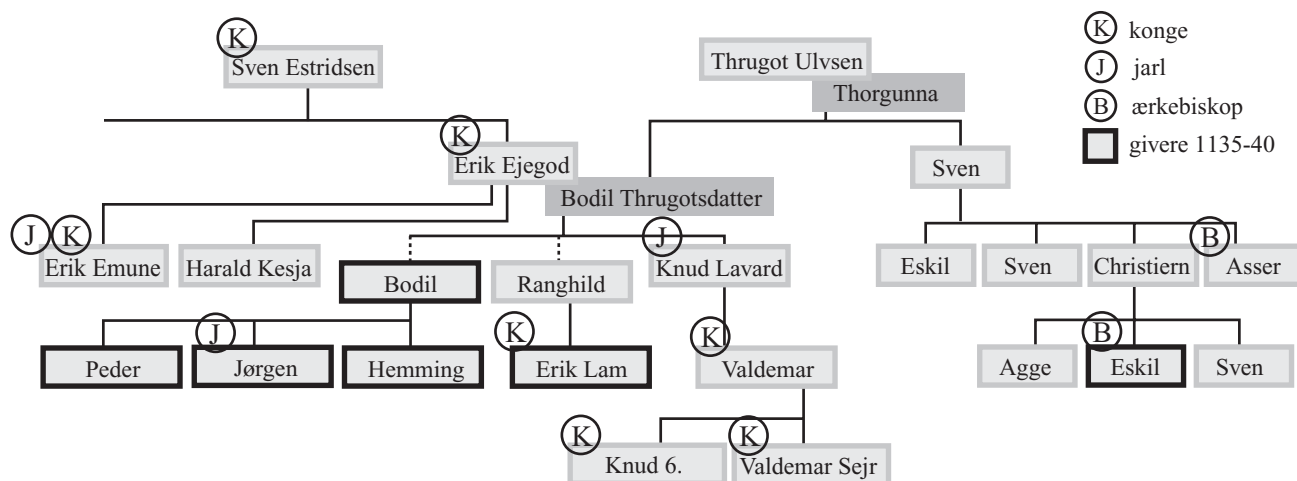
K
Sven Estridsen

K
Erik Ejegod

Thrugot Ulvsen
Thorgunna

Bodil Thrugotsdatter

Sven

K konge
J jarl
B ærkebiskop
givere 1135-40

J K
Erik Emune

Harald Kesja

Bodil

Ranghild

J
Knud Lavard

Eskil
Sven
Christiern
B
Asser

Peder
J
Jørgen
Hemming

K
Erik Lam

K
Valdemar

Agge
B
Eskil
Sven

K
Knud 6.
K
Valdemar Sejr